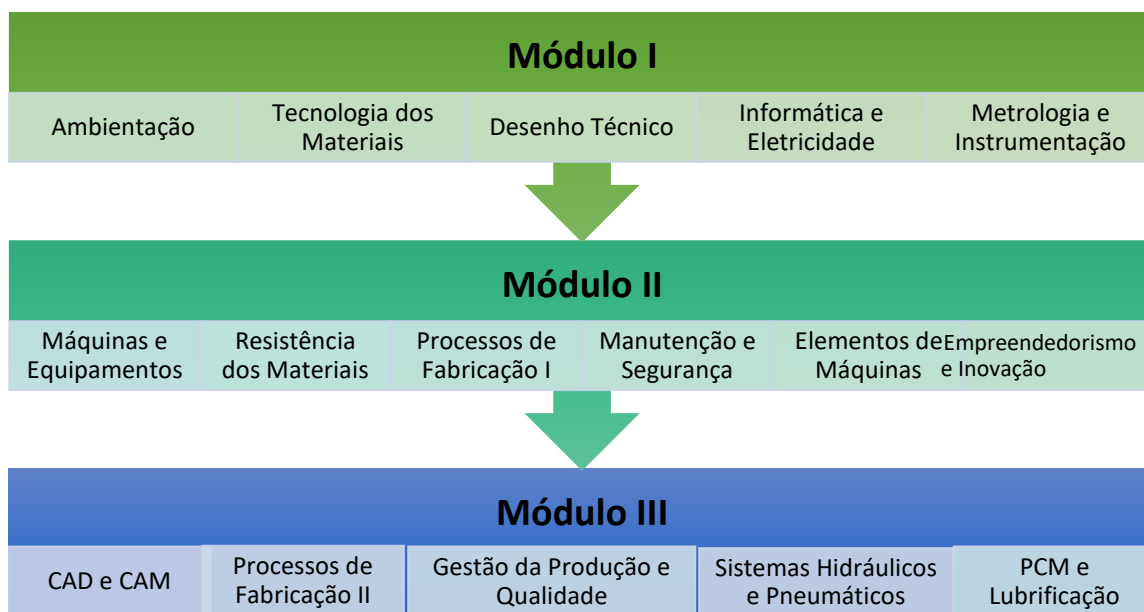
Módulo I

Ambientação

Tecnologia dos Materiais

Desenho Técnico

Informática e Eletricidade

Metrologia e Instrumentação

Módulo II

Máquinas e Equipamentos

Resistência dos Materiais

Processos de Fabricação I

Manutenção e Segurança

Elementos de Máquinas

Empreendedorismo e Inovação

Módulo III

CAD e CAM

Processos de Fabricação II

Gestão da Produção e Qualidade

Sistemas Hidráulicos e Pneumáticos

PCM e Lubrificação